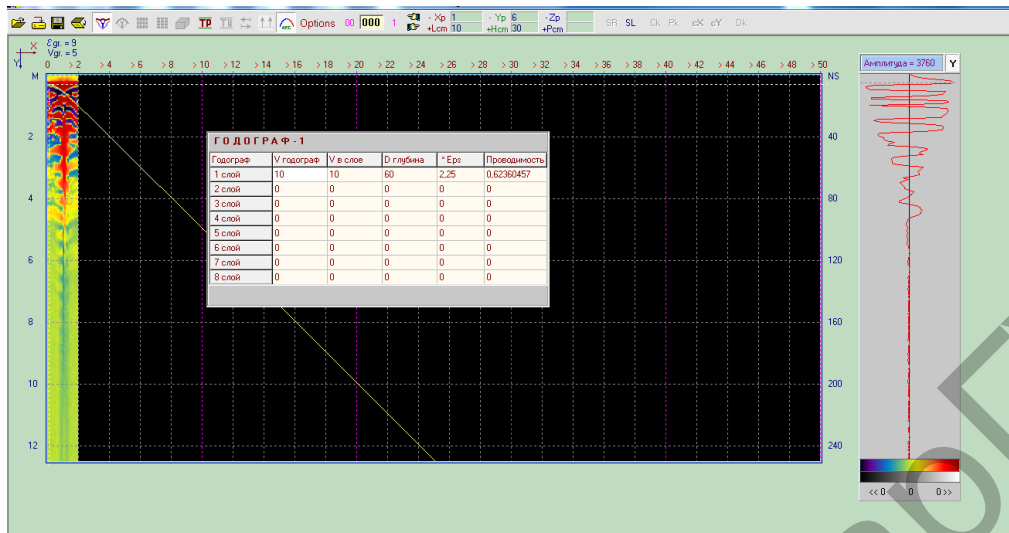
TP Options 00 000 1 - Xp 1 +Lcm 10 - Yp 6 +Hcm 30 - Zp +Pcm SR SL Ck Pk cX cY Dk

X Y $\varepsilon$gr. = 9 Vgr. = 5

0 2 4 6 8 10 12 14 16 18 20 22 24 26 28 30 32 34 36 38 40 42 44 46 48 50

M NS

2 4 6 8 10 12

40 80 120 160 200 240

Амплитуда = 3760 Y

ГОДОГРАФ-1

| Годограф | V годограф | V в слое | D глубина | * Eps | Проводимость |
|---|---|---|---|---|---|
| 1 слой | 10 | 10 | 60 | 2,25 | 0,62360457 |
| 2 слой | 0 | 0 | 0 | 0 | 0 |
| 3 слой | 0 | 0 | 0 | 0 | 0 |
| 4 слой | 0 | 0 | 0 | 0 | 0 |
| 5 слой | 0 | 0 | 0 | 0 | 0 |
| 6 слой | 0 | 0 | 0 | 0 | 0 |
| 7 слой | 0 | 0 | 0 | 0 | 0 |
| 8 слой | 0 | 0 | 0 | 0 | 0 |

<< 0 0 0 >>